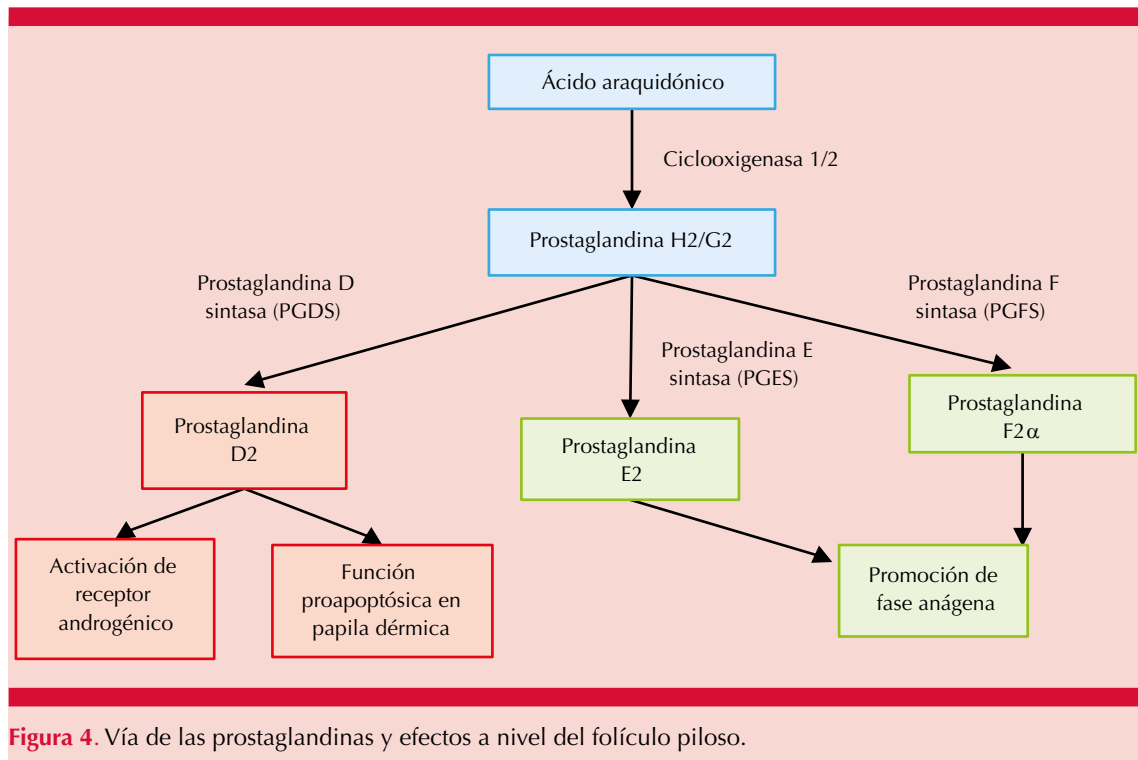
Ácido araquidónico

Ciclooxigenasa 1/2

Prostaglandina H2/G2

Prostaglandina D sintasa (PGDS)

Prostaglandina E sintasa (PGES)

Prostaglandina F sintasa (PGFS)

Prostaglandina D2

Prostaglandina E2

Prostaglandina F2$\alpha$

Activación de receptor androgénico

Función proapoptósica en papila dérmica

Promoción de fase anágena

Figura 4. Vía de las prostaglandinas y efectos a nivel del folículo piloso.